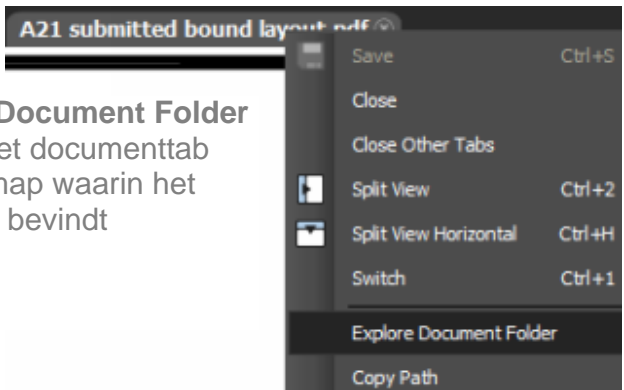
A21 submitted bound lay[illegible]df

Document Folder
et documenttab
nap waarin het
bevindt

Save Ctrl+S
Close
Close Other Tabs
Split View Ctrl+2
Split View Horizontal Ctrl+H
Switch Ctrl+1
Explore Document Folder
Copy Path